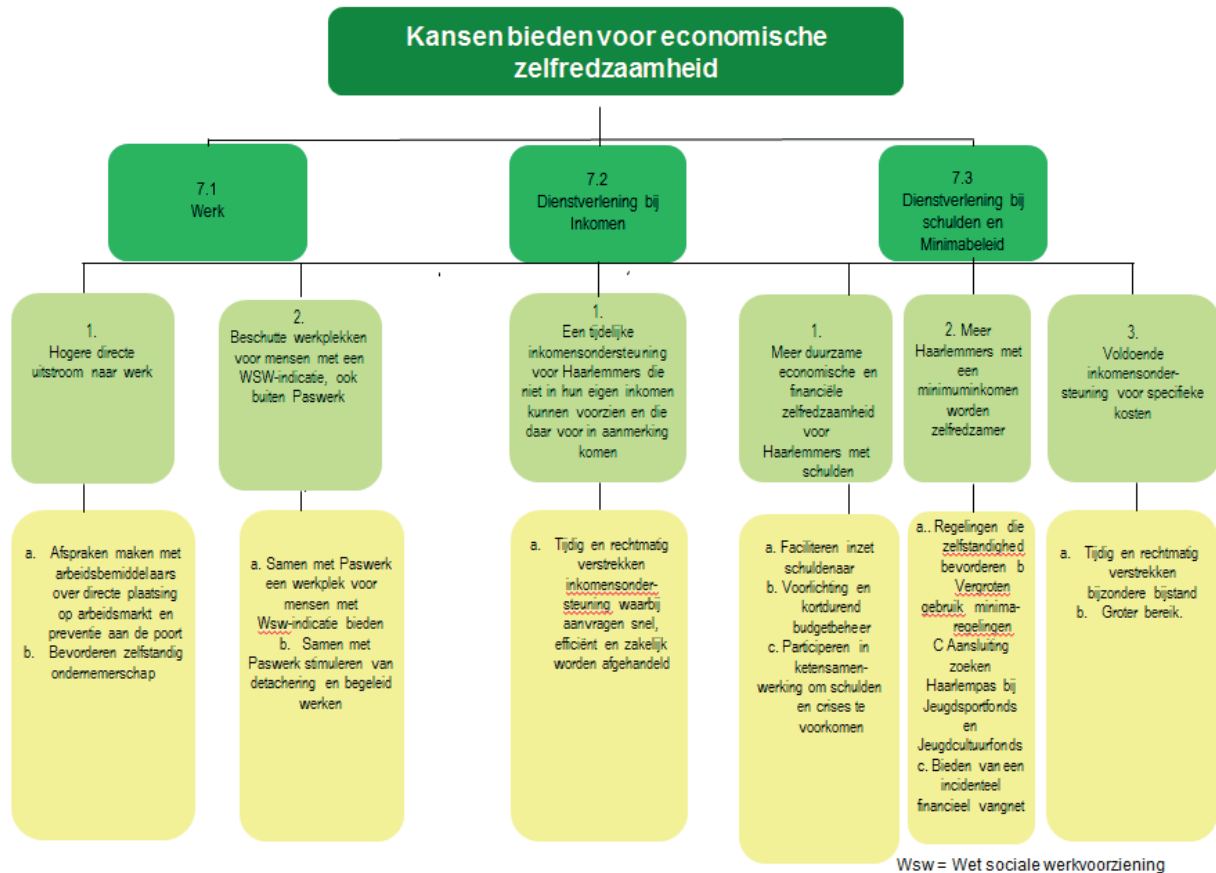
Kansen bieden voor economische zelfredzaamheid

7.1
Werk

7.2
Dienstverlening bij Inkomen

7.3
Dienstverlening bij schulden en Minimabeleid

1.
Hogere directe uitstroom naar werk

a. Afspraken maken met arbeidsbemiddelaars over directe plaatsing op arbeidsmarkt en preventie aan de poort
b. Bevorderen zelfstandig ondernemerschap

2.
Beschutte werkplekken voor mensen met een WSW-indicatie, ook buiten Paswerk

a. Samen met Paswerk een werkplek voor mensen met Wsw-indicatie bieden
b. Samen met Paswerk stimuleren van detachering en begeleid werken

1.
Een tijdelijke inkomensondersteuning voor Haarlemmers die niet in hun eigen inkomen kunnen voorzien en die daar voor in aanmerking komen

a. Tijdig en rechtmatig verstrekken inkomensondersteuning waarbij aanvragen snel, efficiënt en zakelijk worden afgehandeld

1.
Meer duurzame economische en financiële zelfredzaamheid voor Haarlemmers met schulden

a. Faciliteren inzet schuldenaar
b. Voorlichting en kortdurend budgetbeheer
c. Participeren in ketensamenwerking om schulden en crises te voorkomen

2. Meer Haarlemmers met een minimuminkomen worden zelfredzamer

a.. Regelingen die zelfstandighed bevorderen b Vergroten gebruik minimaregelingen
C Aansluiting zoeken Haarlempas bij Jeugdsportfonds en Jeugdcultuurfonds
c. Bieden van een incidenteel financieel vangnet

3.
Voldoende inkomensondersteuning voor specifieke kosten

a. Tijdig en rechtmatig verstrekken bijzondere bijstand
b. Groter bereik.

Wsw = Wet sociale werkvoorziening